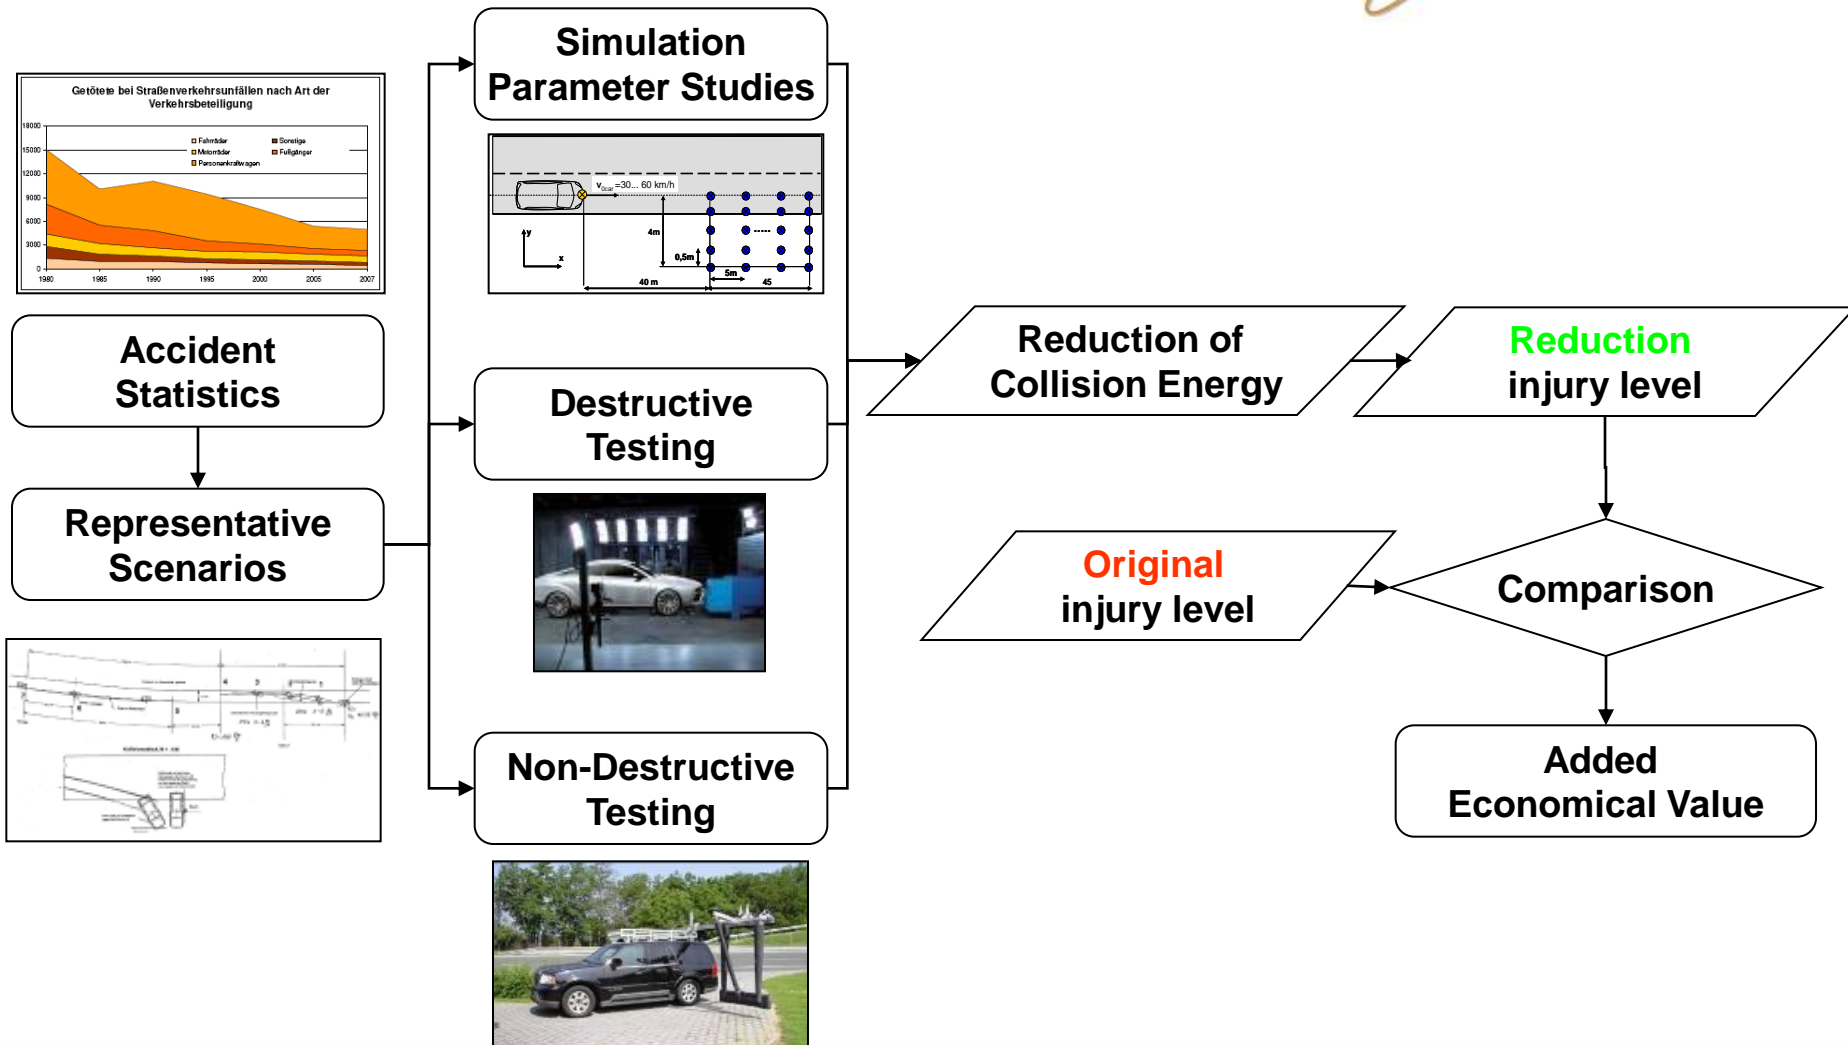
Getötete bei Straßenverkehrsunfällen nach Art der Verkehrsbeteiligung

18000
15000
12000
9000
6000
3000
0

Fahrräder
Motorräder
Personenkraftwagen
Sonstige
Fußgänger

1980 1985 1990 1995 2000 2005 2007

Accident Statistics

Representative Scenarios

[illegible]

Simulation Parameter Studies

$v_{0car}$=30... 60 km/h
y
x
4m
0,5m
5m
40 m
45

Destructive Testing

Non-Destructive Testing

Reduction of Collision Energy

Reduction injury level

Original injury level

Comparison

Added Economical Value